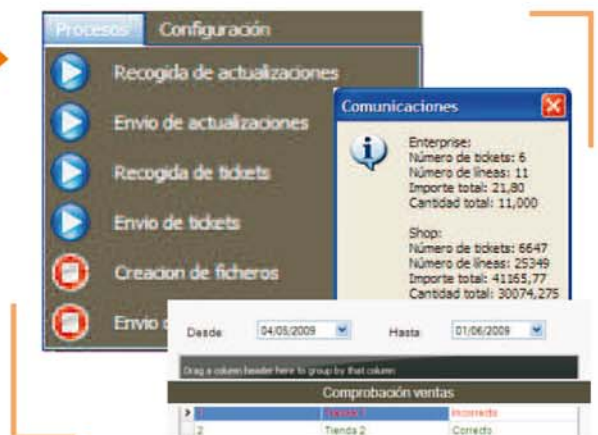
Procesos Configuración

Recogida de actualizaciones

Envio de actualizaciones

Recogida de tickets

Envio de tickets

Creacion de ficheros

Envio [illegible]

Comunicaciones

Enterprise:
Número de tickets: 6
Número de líneas: 11
Importe total: 21,80
Cantidad total: 11,000

Shop:
Número de tickets: 6647
Número de líneas: 25349
Importe total: 41165,77
Cantidad total: 30074,275

Desde 04/05/2009 Hasta 01/06/2009

Drag a column header here to group by that column

Comprobación ventas

| | | | |
|---|---|---|---|
| > | 1 | Tienda 1 | Incorrecto |
| | 2 | Tienda 2 | Correcto |